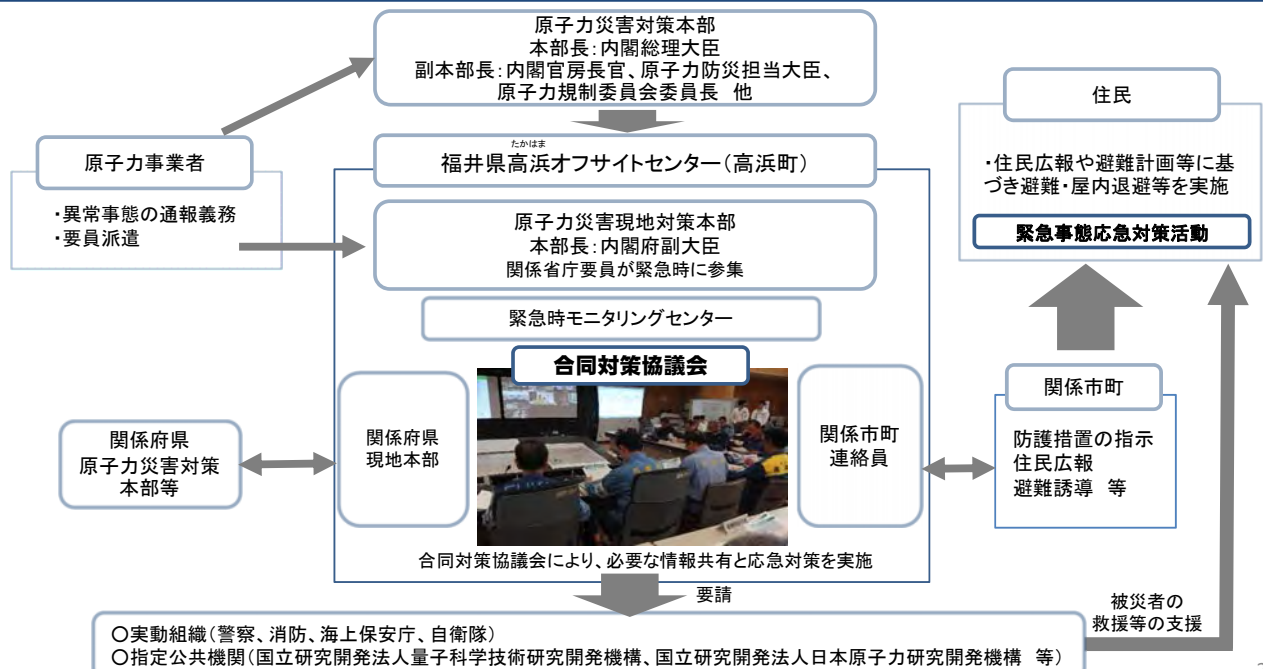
原子力災害対策本部
本部長:内閣総理大臣
副本部長:内閣官房長官、原子力防災担当大臣、
原子力規制委員会委員長　他

住民

・住民広報や避難計画等に基づき避難・屋内退避等を実施

緊急事態応急対策活動

原子力事業者

・異常事態の通報義務
・要員派遣

たかはま
福井県高浜オフサイトセンター（高浜町）

原子力災害現地対策本部
本部長:内閣府副大臣
関係省庁要員が緊急時に参集

緊急時モニタリングセンター

合同対策協議会

関係府県
原子力災害対策
本部等

関係府県
現地本部

関係市町
連絡員

関係市町

防護措置の指示
住民広報
避難誘導　等

合同対策協議会により、必要な情報共有と応急対策を実施

要請

被災者の
救援等の支援

〇実動組織（警察、消防、海上保安庁、自衛隊）
〇指定公共機関（国立研究開発法人量子科学技術研究開発機構、国立研究開発法人日本原子力研究開発機構　等）